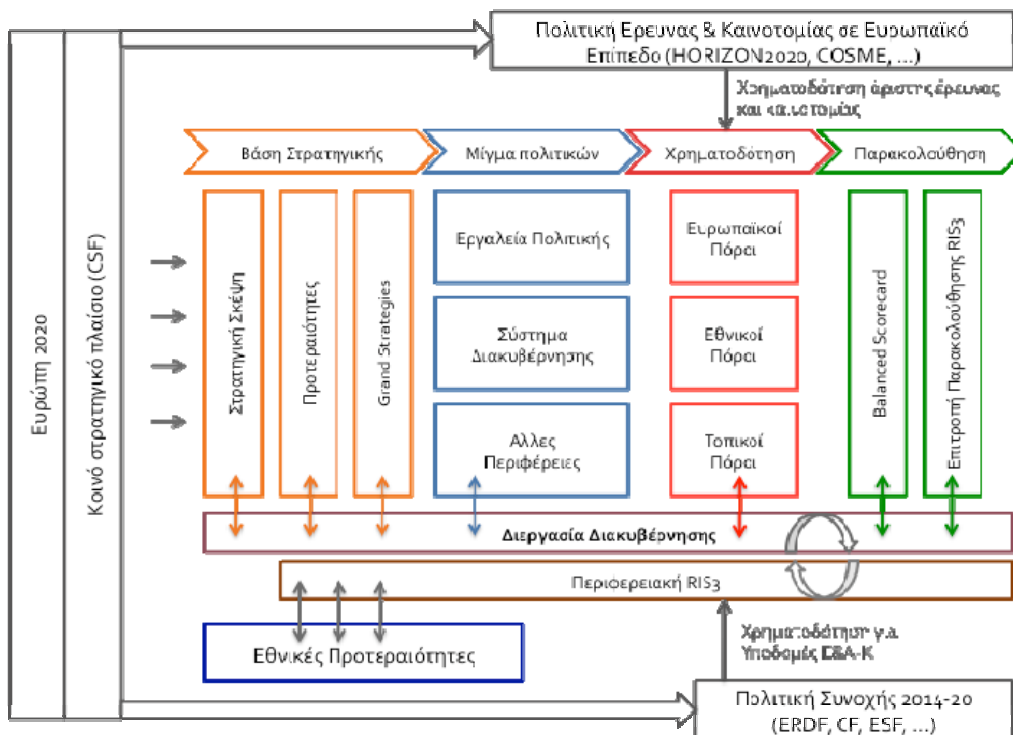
Πολιτική Ερευνας & Καινοτομίας σε Ευρωπαϊκό Επίπεδο (HORIZON2020, COSME, ...)

Χρηματοδότηση άριστης έρευνας και καινοτομίας

Βάση Στρατηγικής

Μίγμα πολιτικών

Χρηματοδότηση

Παρακολούθηση

Ευρώπη 2020

Κοινό στρατηγικό πλαίσιο (CSF)

Στρατηγική Σκέψη

Προτεραιότητες

Grand Strategies

Εργαλεία Πολιτικής

Σύστημα Διακυβέρνησης

Αλλες Περιφέρειες

Ευρωπαϊκοί Πόροι

Εθνικοί Πόροι

Τοπικοί Πόροι

Balanced Scorecard

Επιτροπή Παρακολούθησης RIS3

Διεργασία Διακυβέρνησης

Περιφερειακή RIS3

Εθνικές Προτεραιότητες

Χρηματοδότηση για Υποδομές Ε&Α-Κ

Πολιτική Συνοχής 2014-20 (ERDF, CF, ESF, ...)